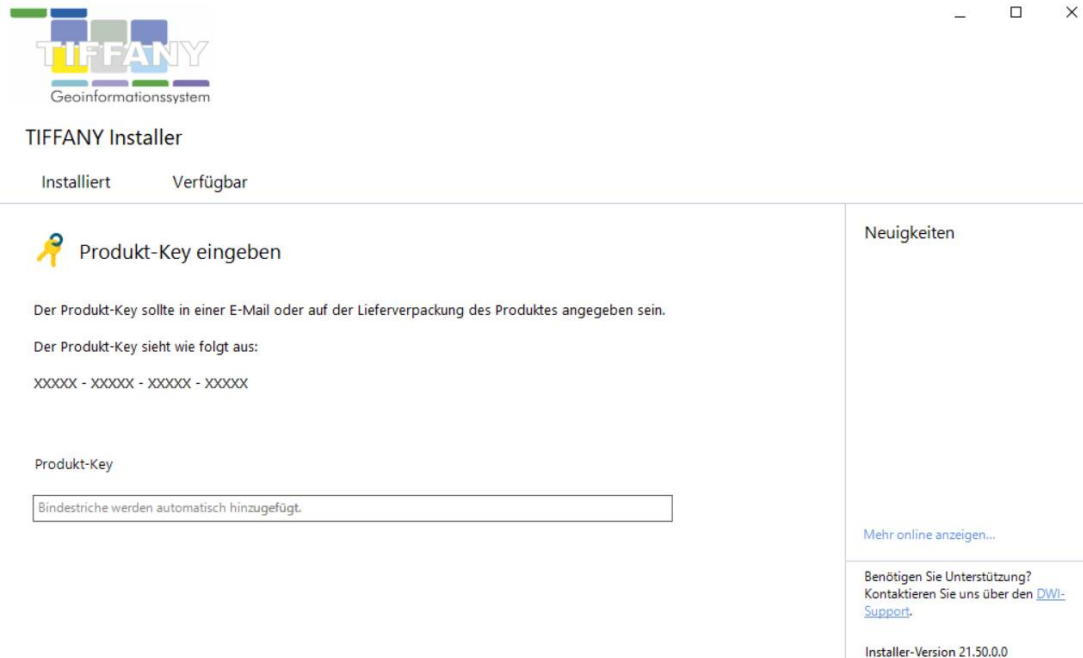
TIFFANY
Geoinformationssystem

TIFFANY Installer

Installiert Verfügbar

Produkt-Key eingeben

Der Produkt-Key sollte in einer E-Mail oder auf der Lieferverpackung des Produktes angegeben sein.

Der Produkt-Key sieht wie folgt aus:

XXXXX - XXXXX - XXXXX - XXXXX

Produkt-Key

Bindestriche werden automatisch hinzugefügt.

Neuigkeiten

Mehr online anzeigen...

Benötigen Sie Unterstützung? Kontaktieren Sie uns über den DWI-Support.

Installer-Version 21.50.0.0